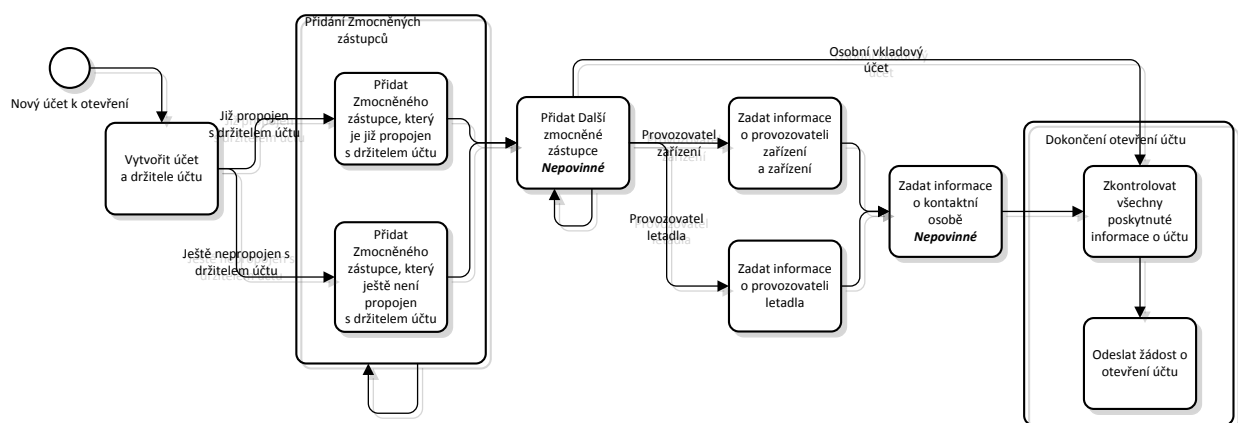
Nový účet k otevření

Vytvořit účet a držitele účtu

Již propojen s držitelem účtu

Ještě nepropojen s držitelem účtu

Přidání Zmocněných zástupců

Přidat Zmocněného zástupce, který je již propojen s držitelem účtu

Přidat Zmocněného zástupce, který ještě není propojen s držitelem účtu

Přidat Další zmocněné zástupce *Nepovinné*

Osobní vkladový účet

Provozovatel zařízení

Provozovatel letadla

Zadat informace o provozovateli zařízení a zařízení

Zadat informace o provozovateli letadla

Zadat informace o kontaktní osobě *Nepovinné*

Dokončení otevření účtu

Zkontrolovat všechny poskytnuté informace o účtu

Odeslat žádost o otevření účtu